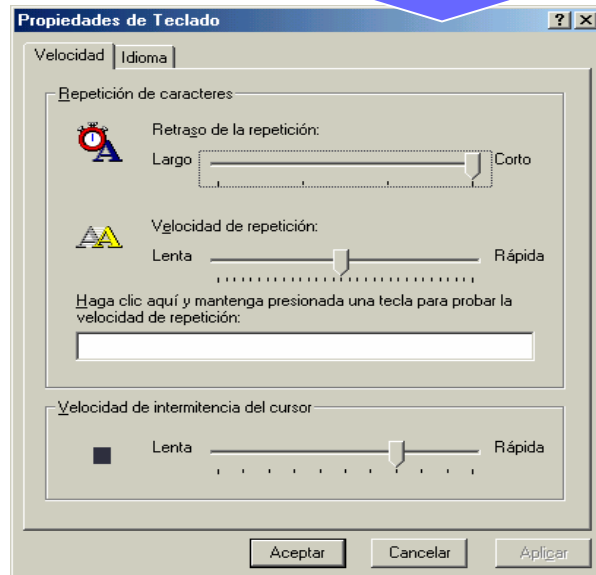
Propiedades de Teclado

?

X

Velocidad

Idioma

Repetición de caracteres

Retraso de la repetición:

Largo

Corto

Velocidad de repetición:

Lenta

Rápida

Haga clic aquí y mantenga presionada una tecla para probar la velocidad de repetición:

Velocidad de intermitencia del cursor

Lenta

Rápida

Aceptar

Cancelar

Aplicar